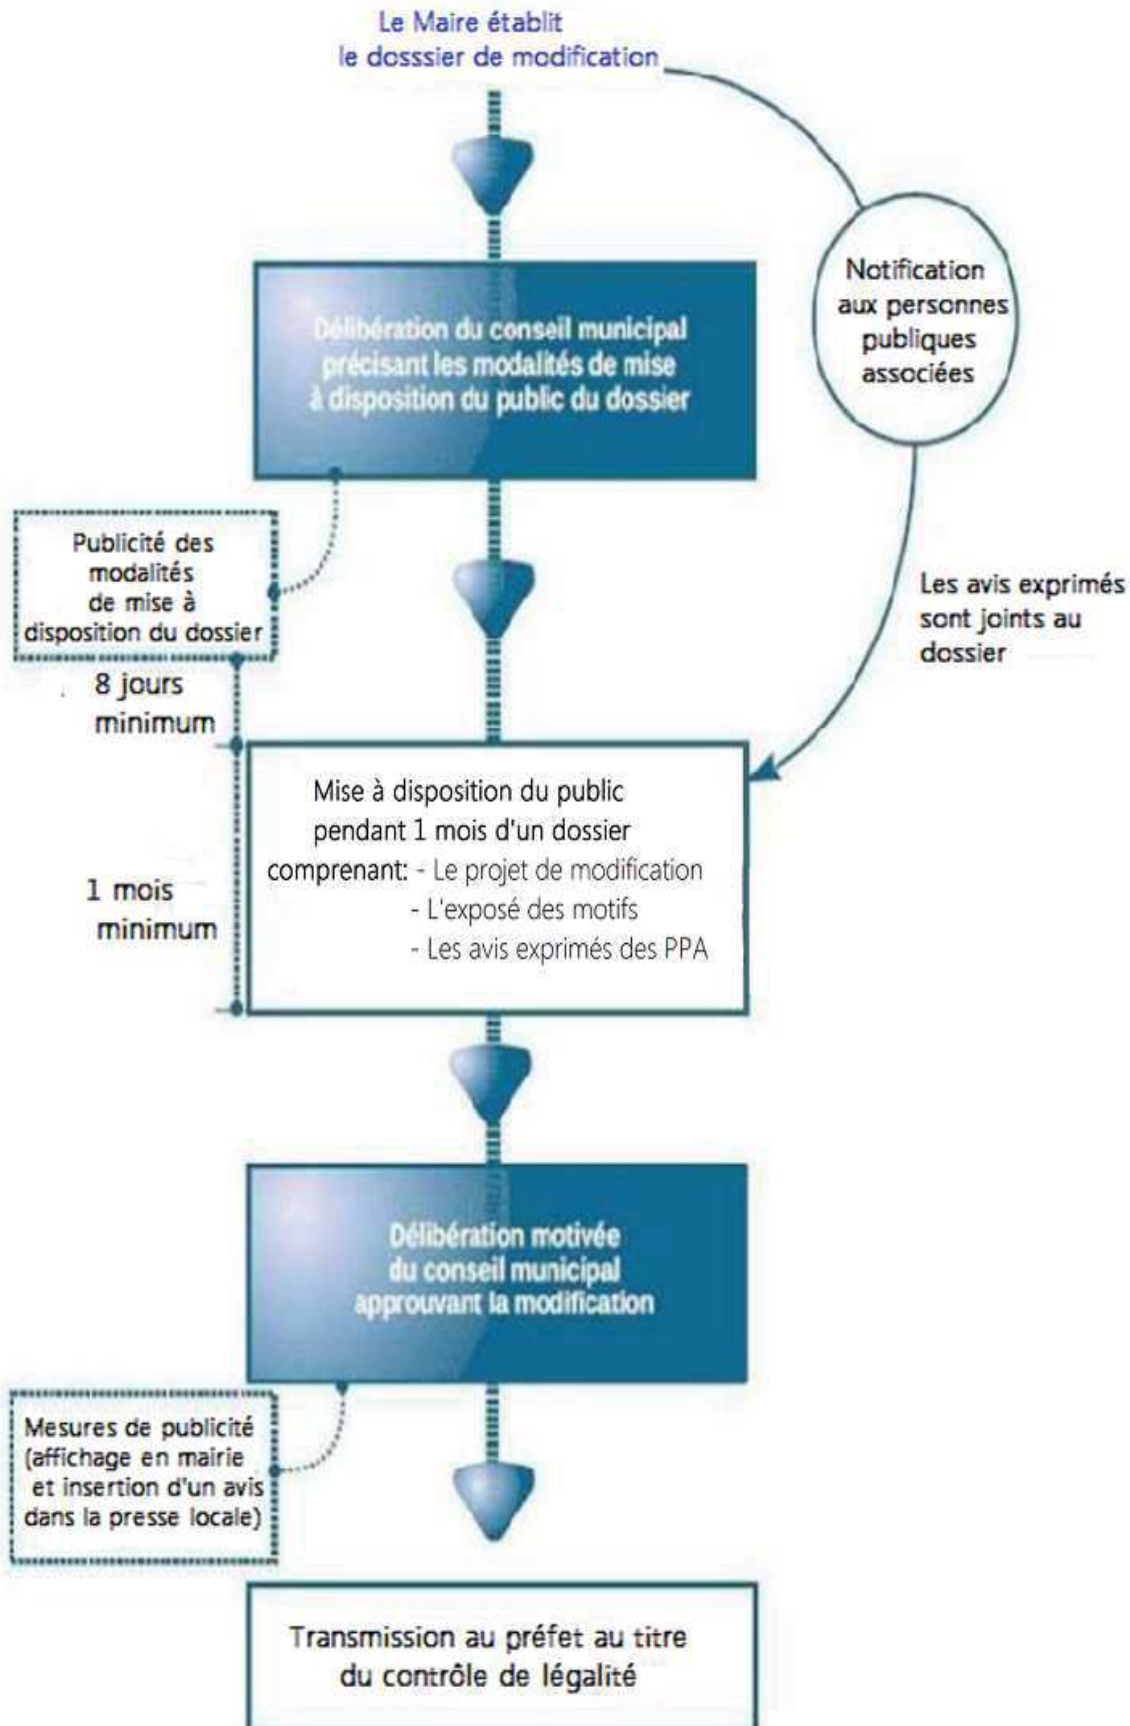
Le Maire établit le dosssier de modification

Notification aux personnes publiques associées

Délibération du conseil municipal précisant les modalités de mise à disposition du public du dossier

Publicité des modalités de mise à disposition du dossier

Les avis exprimés sont joints au dossier

8 jours minimum

Mise à disposition du public pendant 1 mois d'un dossier comprenant: - Le projet de modification
- L'exposé des motifs
- Les avis exprimés des PPA

1 mois minimum

Délibération motivée du conseil municipal approuvant la modification

Mesures de publicité (affichage en mairie et insertion d'un avis dans la presse locale)

Transmission au préfet au titre du contrôle de légalité